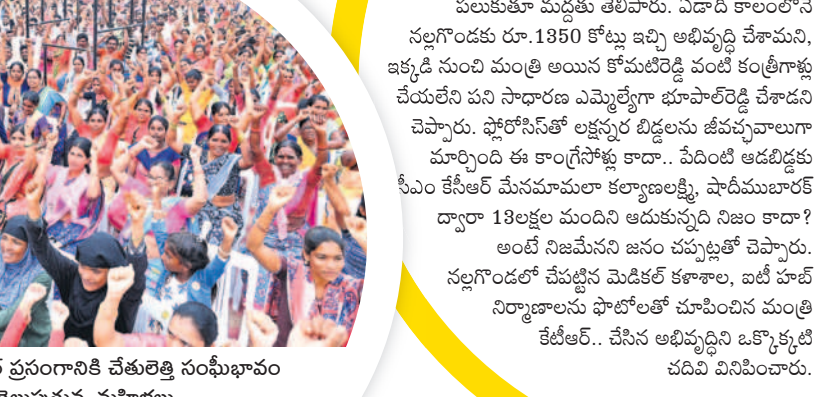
పలుకుతూ మద్దతు తెలిపారు. ఏడాది కాలంలోనే నల్లగొండకు రూ.1350 కోట్లు ఇచ్చి అభివృద్ధి చేశామని, ఇక్కడి నుంచి మంత్రి అయిన కోమటిరెడ్డి వంటి కంత్రీగాళ్లు చేయలేని పని సాధారణ ఎమ్మెల్యేగా భూపాల్‌రెడ్డి చేశాడని చెప్పారు. ఫ్లోరోసిస్‌తో లక్షన్నర బిడ్డలను జీవచ్ఛవాలుగా మార్చింది ఈ కాంగ్రేసోళ్లు కాదా.. పేదింటి ఆడబిడ్డకు సీఎం కేసీఆర్ మేనమామలా కల్యాణలక్ష్మి, షాదీముబారక్ ద్వారా 13లక్షల మందిని ఆదుకున్నది నిజం కాదా? అంటే నిజమేనని జనం చప్పట్లతో చెప్పారు. నల్లగొండలో చేపట్టిన మెడికల్ కళాశాల, ఐటీ హబ్ నిర్మాణాలను ఫొటోలతో చూపించిన మంత్రి కేటీఆర్.. చేసిన అభివృద్ధిని ఒక్కొక్కటి చదివి వినిపించారు.

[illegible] ప్రసంగానికి చేతులెత్తి సంఘీభావం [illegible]